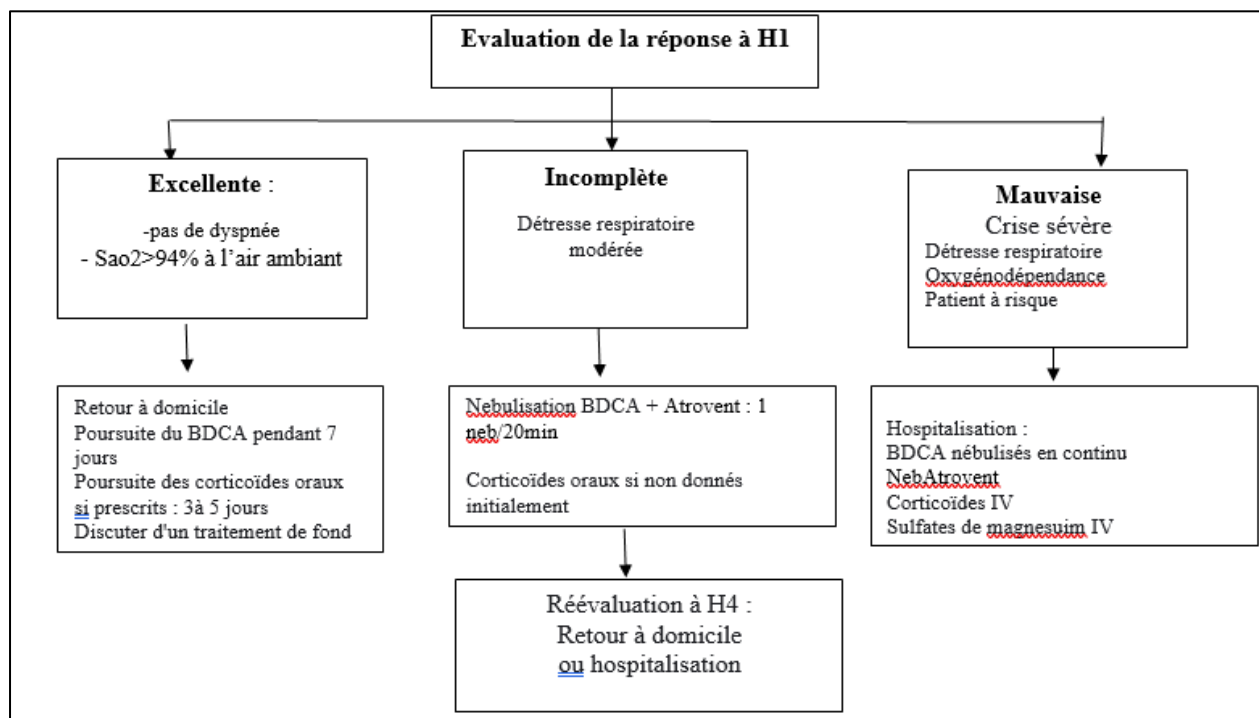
Evaluation de la réponse à H1

Excellente :
-pas de dyspnée
- Sao2>94% à l'air ambiant

Retour à domicile
Poursuite du BDCA pendant 7 jours
Poursuite des corticoïdes oraux si prescrits : 3à 5 jours
Discuter d'un traitement de fond

Incomplète
Détresse respiratoire modérée

Nebulisation BDCA + Atrovent : 1 neb/20min

Corticoïdes oraux si non donnés initialement

Réévaluation à H4 :
Retour à domicile
ou hospitalisation

Mauvaise
Crise sévère
Détresse respiratoire
Oxygénodépendance
Patient à risque

Hospitalisation :
BDCA nébulisés en continu
NebAtrovent
Corticoïdes IV
Sulfates de magnesuim IV